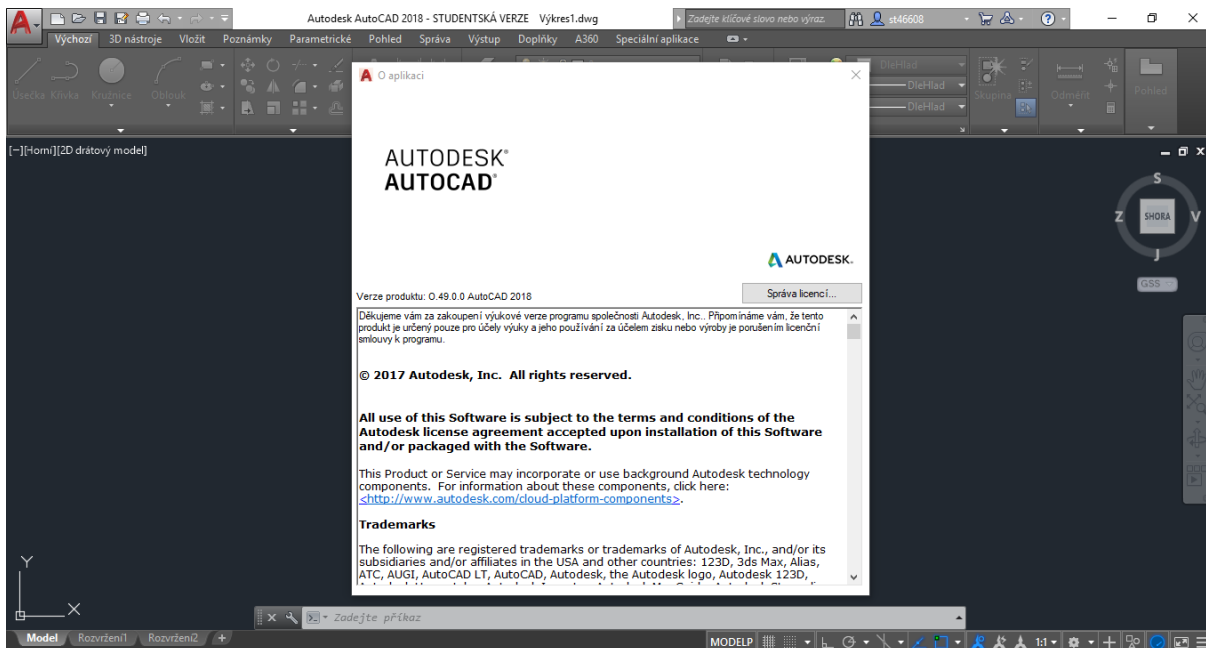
Autodesk AutoCAD 2018 - STUDENTSKÁ VERZE Výkres1.dwg
Zadejte klíčové slovo nebo výraz.
st46608

Výchozí 3D nástroje Vložit Poznámky Parametrické Pohled Správa Výstup Doplňky A360 Speciální aplikace

Úsečka Křivka Kružnice Oblouk

DleHlad
DleHlad
DleHlad
Skupina Odměřit Pohled

[−][Horní][2D drátový model]

S
Z SHORA V
J
GSS

O aplikaci

AUTODESK®
AUTOCAD®

AUTODESK.

Verze produktu: O.49.0.0 AutoCAD 2018
Správa licencí...

Děkujeme vám za zakoupení výukové verze programu společnosti Autodesk, Inc.. Připomínáme vám, že tento produkt je určený pouze pro účely výuky a jeho používání za účelem zisku nebo výroby je porušením licenční smlouvy k programu.

© 2017 Autodesk, Inc. All rights reserved.

All use of this Software is subject to the terms and conditions of the Autodesk license agreement accepted upon installation of this Software and/or packaged with the Software.

This Product or Service may incorporate or use background Autodesk technology components. For information about these components, click here: <http://www.autodesk.com/cloud-platform-components>.

Trademarks

The following are registered trademarks or trademarks of Autodesk, Inc., and/or its subsidiaries and/or affiliates in the USA and other countries: 123D, 3ds Max, Alias, ATC, AUGI, AutoCAD LT, AutoCAD, Autodesk, the Autodesk logo, Autodesk 123D, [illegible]

Y
X

Zadejte příkaz

Model Rozvržení1 Rozvržení2 +
MODELP 1:1